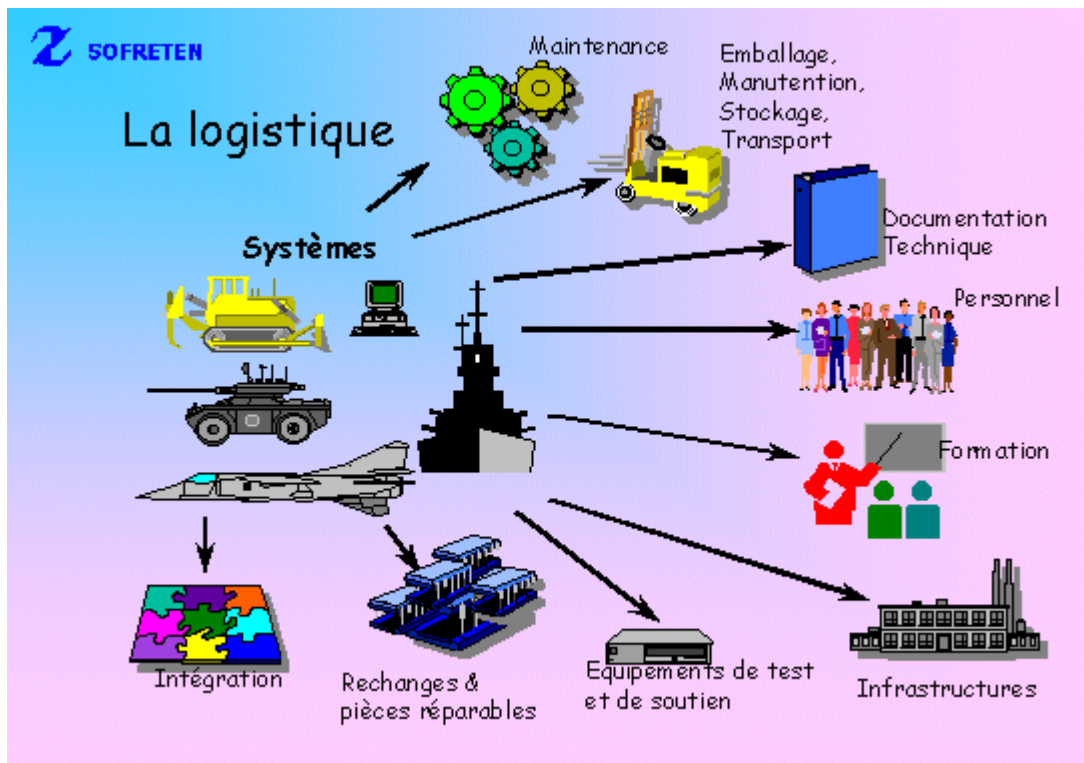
SOFRETEN

La logistique

Maintenance

Emballage, Manutention, Stockage, Transport

Systèmes

Documentation Technique

Personnel

Formation

Intégration

Rechanges & pièces réparables

Equipements de test et de soutien

Infrastructures